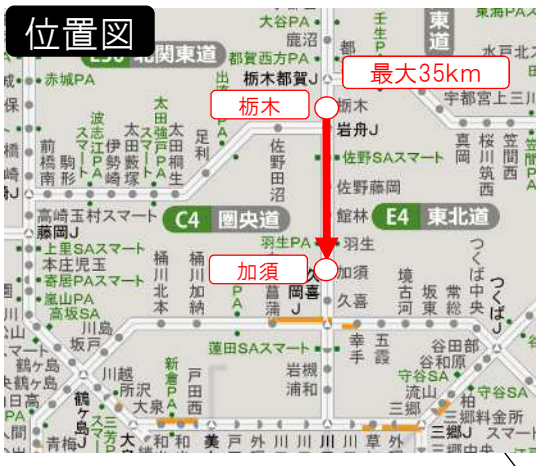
位置図

最大35km

栃木

加須

E50 北関東道

C4 圏央道

E4 東北道

東道

大谷PA

鹿沼

都賀西方PA

栃木都賀J

壬生

都

水戸

宇都宮上三川

赤城PA

栃木

岩舟J

佐野SAスマート

佐野藤岡

館林

羽生PA

羽生

加須

久喜

太田強戸PA

太田桐生

足利

佐野田沼

波志江PA

伊勢崎

太田藪塚

前橋南

駒形

高崎玉村スマート

藤岡J

上里SAスマート

本庄児玉

寄居PAスマート

嵐山PA

高坂SA

川島

坂戸

鶴ケ島J

鶴ヶ島

川越

所沢

大泉

新座PA

戸田西

美女木J

蓮田SAスマート

岩槻

浦和

幸手

五霞

境古河

坂東

常総

つくば中央

つくばJ

谷田部

谷和原

守谷SA

流山

三郷J

三郷料金所スマート

柏

守谷SA

真岡

桜川筑西

笠間西

桶川北本

桶川加納

白岡菖蒲

久喜白岡J

青梅

外環

川口

草加

外

和光

大泉

東海PA